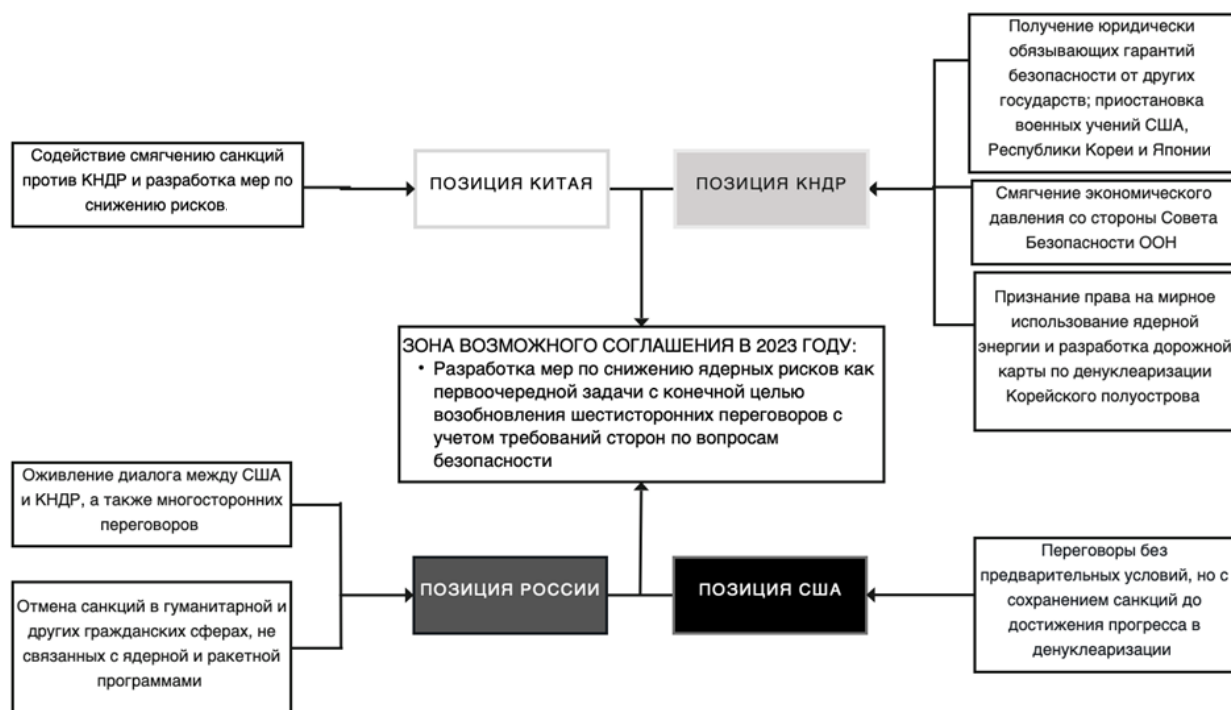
Получение юридически обязывающих гарантий безопасности от других государств; приостановка военных учений США, Республики Кореи и Японии

Содействие смягчению санкций против КНДР и разработка мер по снижению рисков.

ПОЗИЦИЯ КИТАЯ

ПОЗИЦИЯ КНДР

Смягчение экономического давления со стороны Совета Безопасности ООН

Признание права на мирное использование ядерной энергии и разработка дорожной карты по денуклеаризации Корейского полуострова

ЗОНА ВОЗМОЖНОГО СОГЛАШЕНИЯ В 2023 ГОДУ:
• Разработка мер по снижению ядерных рисков как первоочередной задачи с конечной целью возобновления шестисторонних переговоров с учетом требований сторон по вопросам безопасности

Оживление диалога между США и КНДР, а также многосторонних переговоров

Отмена санкций в гуманитарной и других гражданских сферах, не связанных с ядерной и ракетной программами

ПОЗИЦИЯ РОССИИ

ПОЗИЦИЯ США

Переговоры без предварительных условий, но с сохранением санкций до достижения прогресса в денуклеаризации